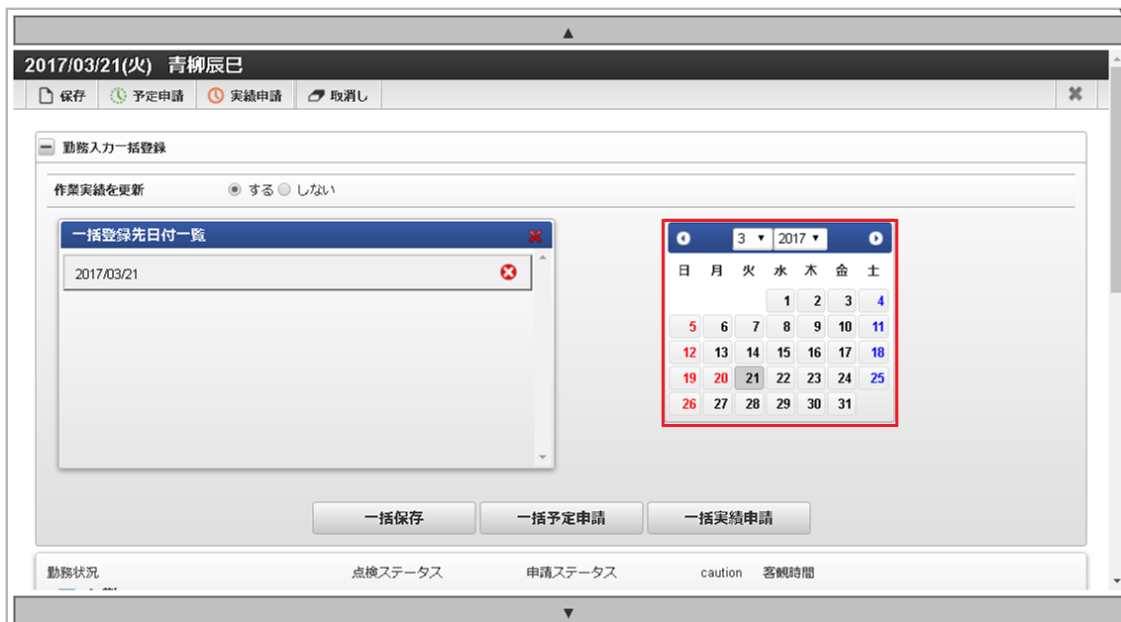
▲

2017/03/21(火) 青柳辰巳

保存 予定申請 実績申請 取消し

勤務入力一括登録

作業実績を更新 する しない

一括登録先日付一覧

2017/03/21

3 2017

| 日 | 月 | 火 | 水 | 木 | 金 | 土 |
|---|---|---|---|---|---|---|
| | | | 1 | 2 | 3 | 4 |
| 5 | 6 | 7 | 8 | 9 | 10 | 11 |
| 12 | 13 | 14 | 15 | 16 | 17 | 18 |
| 19 | 20 | 21 | 22 | 23 | 24 | 25 |
| 26 | 27 | 28 | 29 | 30 | 31 | |

一括保存 一括予定申請 一括実績申請

勤務状況 点検ステータス 申請ステータス caution 客観時間

▼